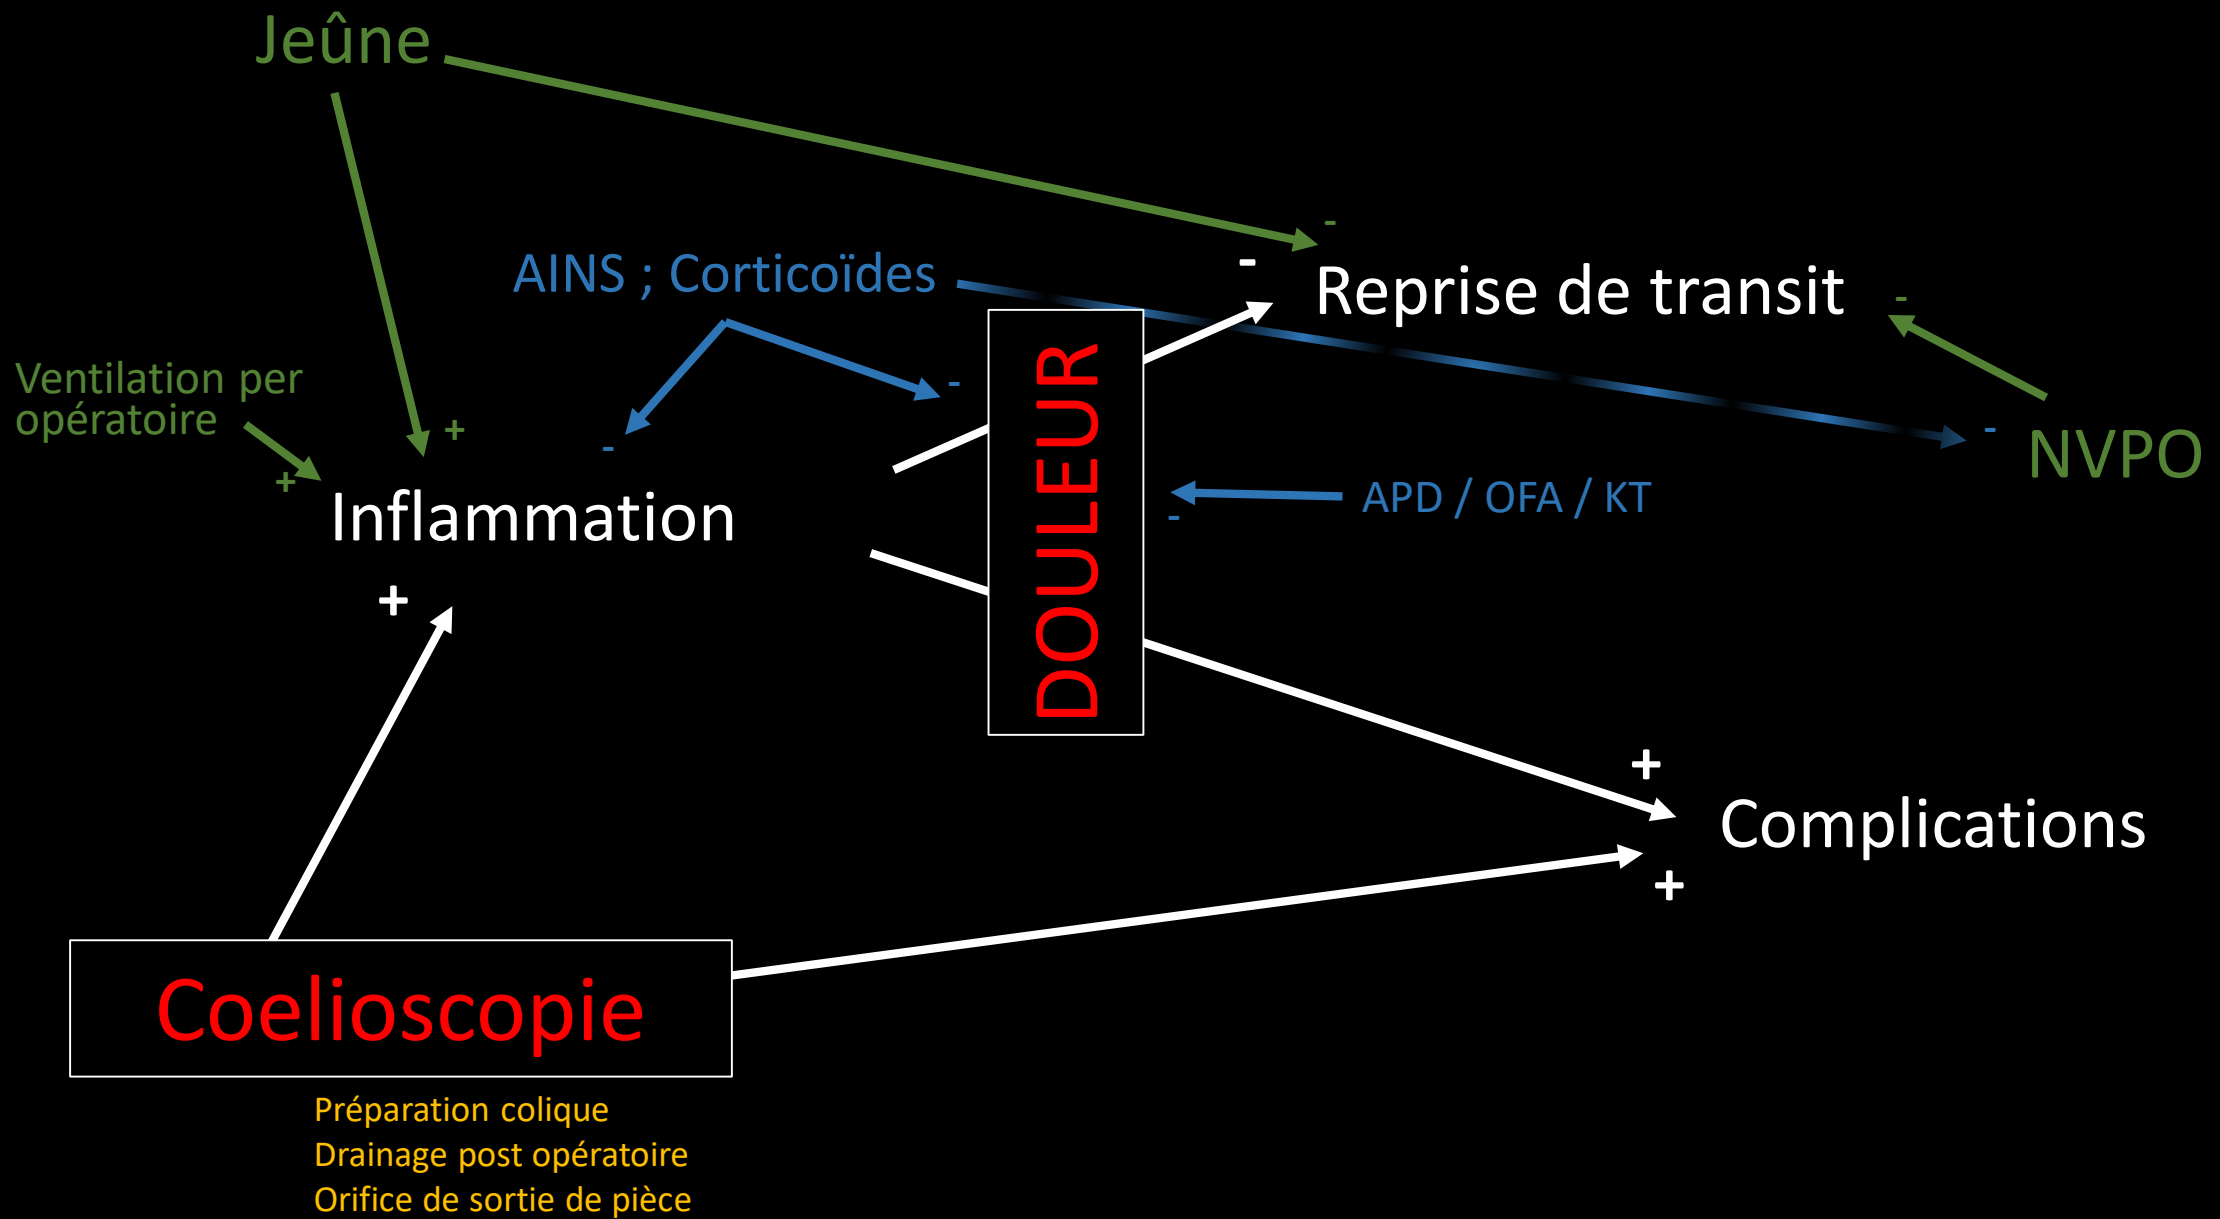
Jeûne

AINS ; Corticoïdes

-

-

Reprise de transit

-

Ventilation per opératoire

+

+

-

-

DOULEUR

-

NVPO

+

Inflammation

-

APD / OFA / KT

+

+

Complications

+

Coelioscopie

Préparation colique
Drainage post opératoire
Orifice de sortie de pièce